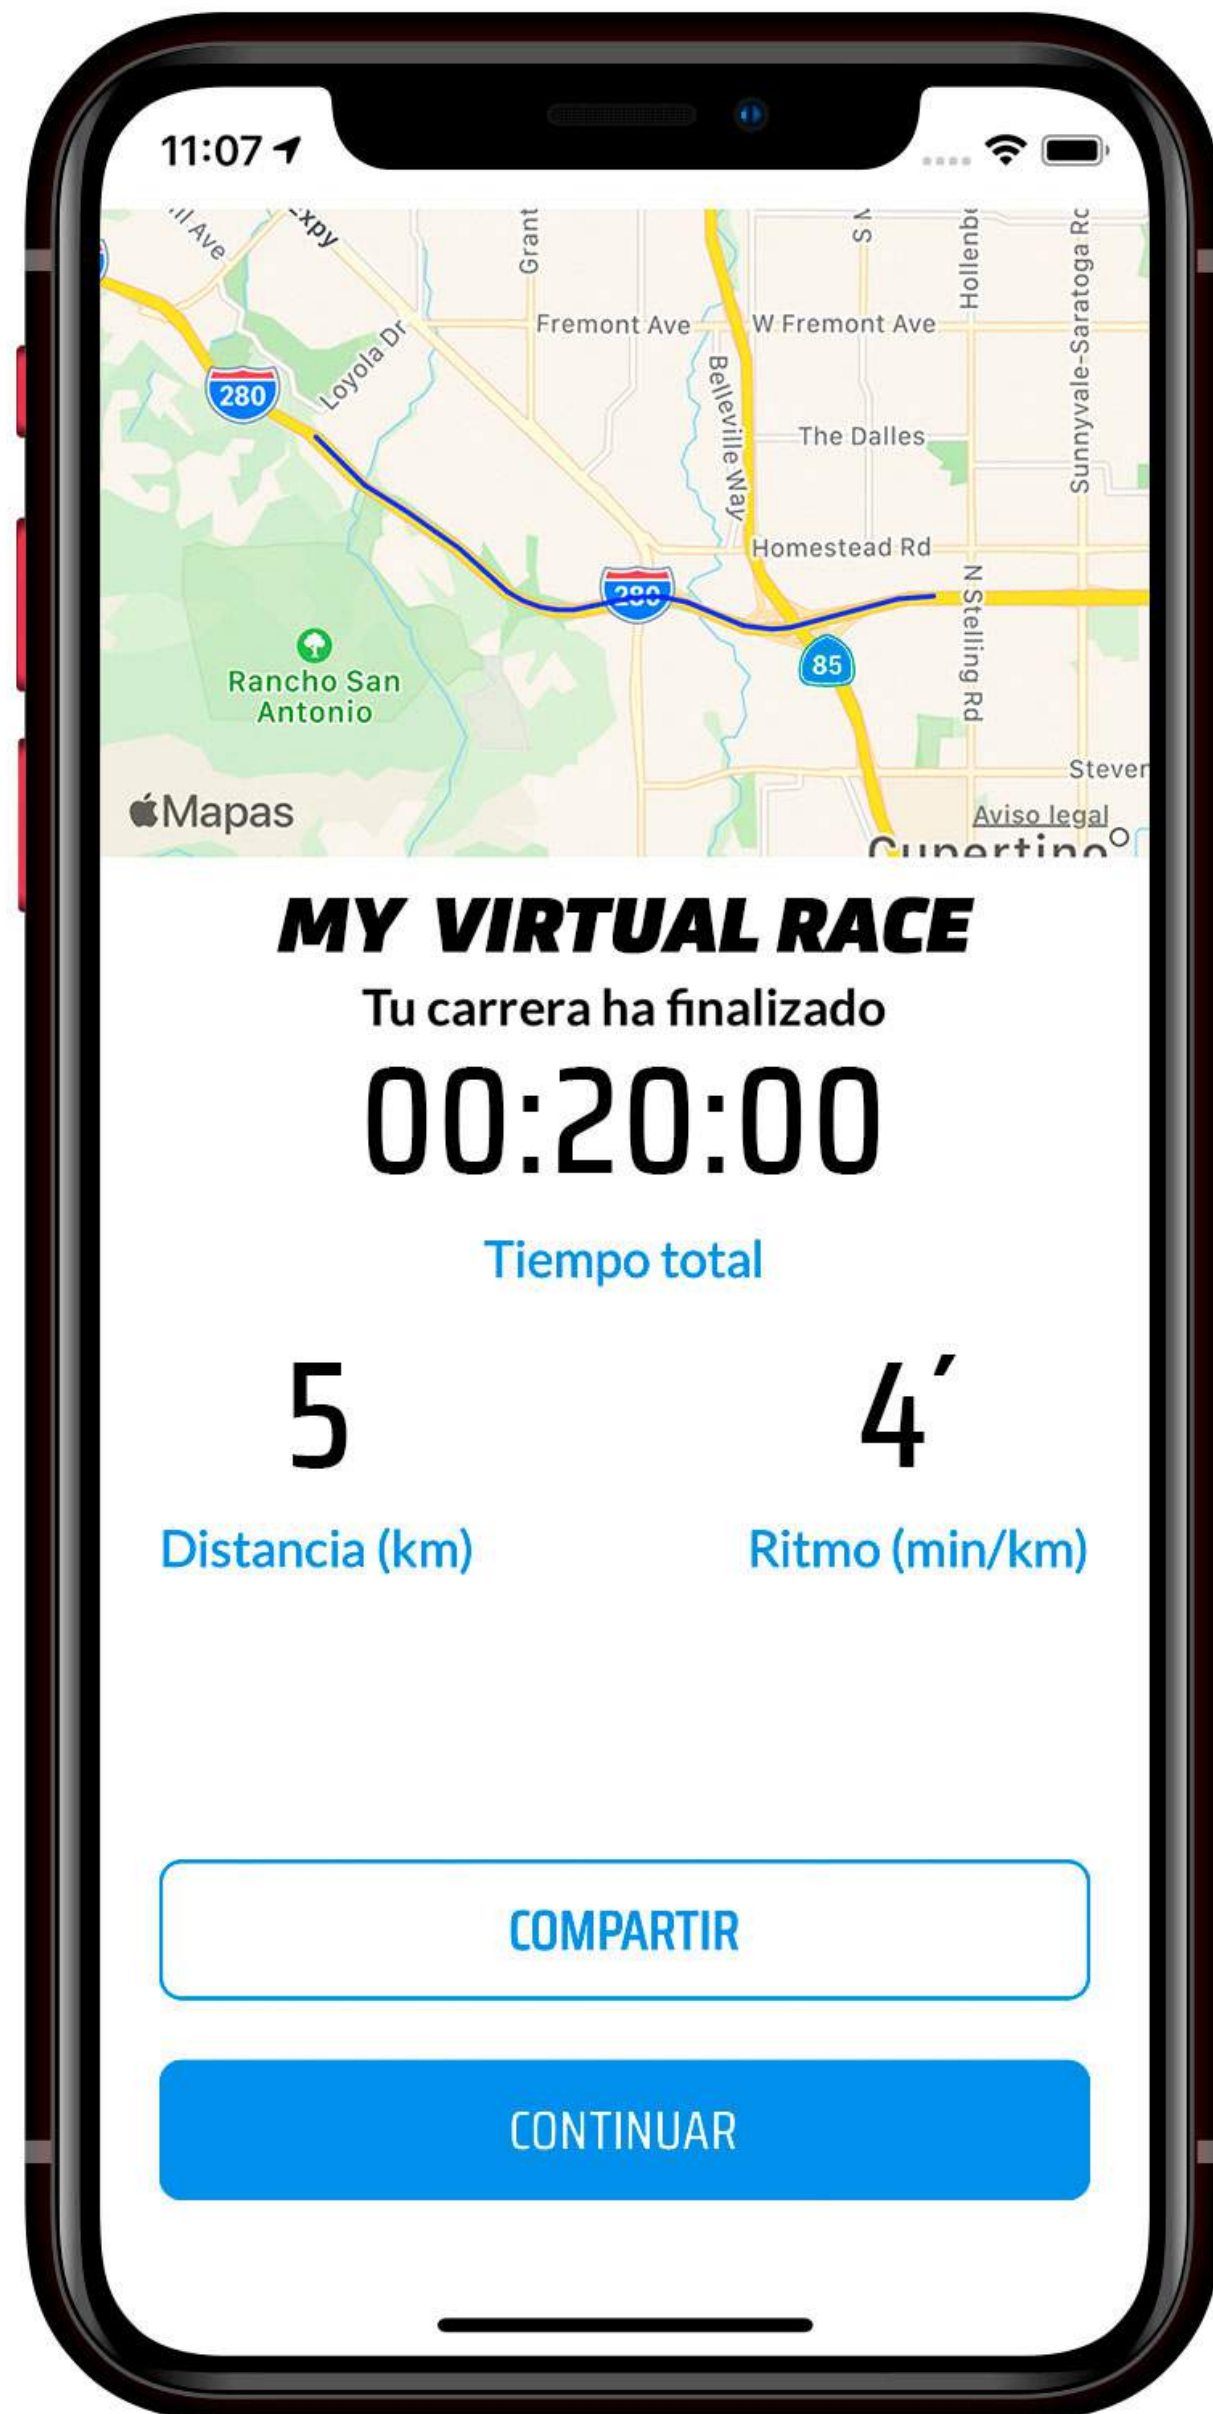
11:07

Ave
Expy
Grant
S
Hollenb
Sunnyvale-Saratoga Rd
Fremont Ave
W Fremont Ave
280
Loyola Dr
Belleville Way
The Dalles
Homestead Rd
280
N Stelling Rd
85
Rancho San Antonio
Steven
Mapas
Aviso legal
Cupertino

MY VIRTUAL RACE
Tu carrera ha finalizado
00:20:00
Tiempo total

5
Distancia (km)

4´
Ritmo (min/km)

COMPARTIR

CONTINUAR